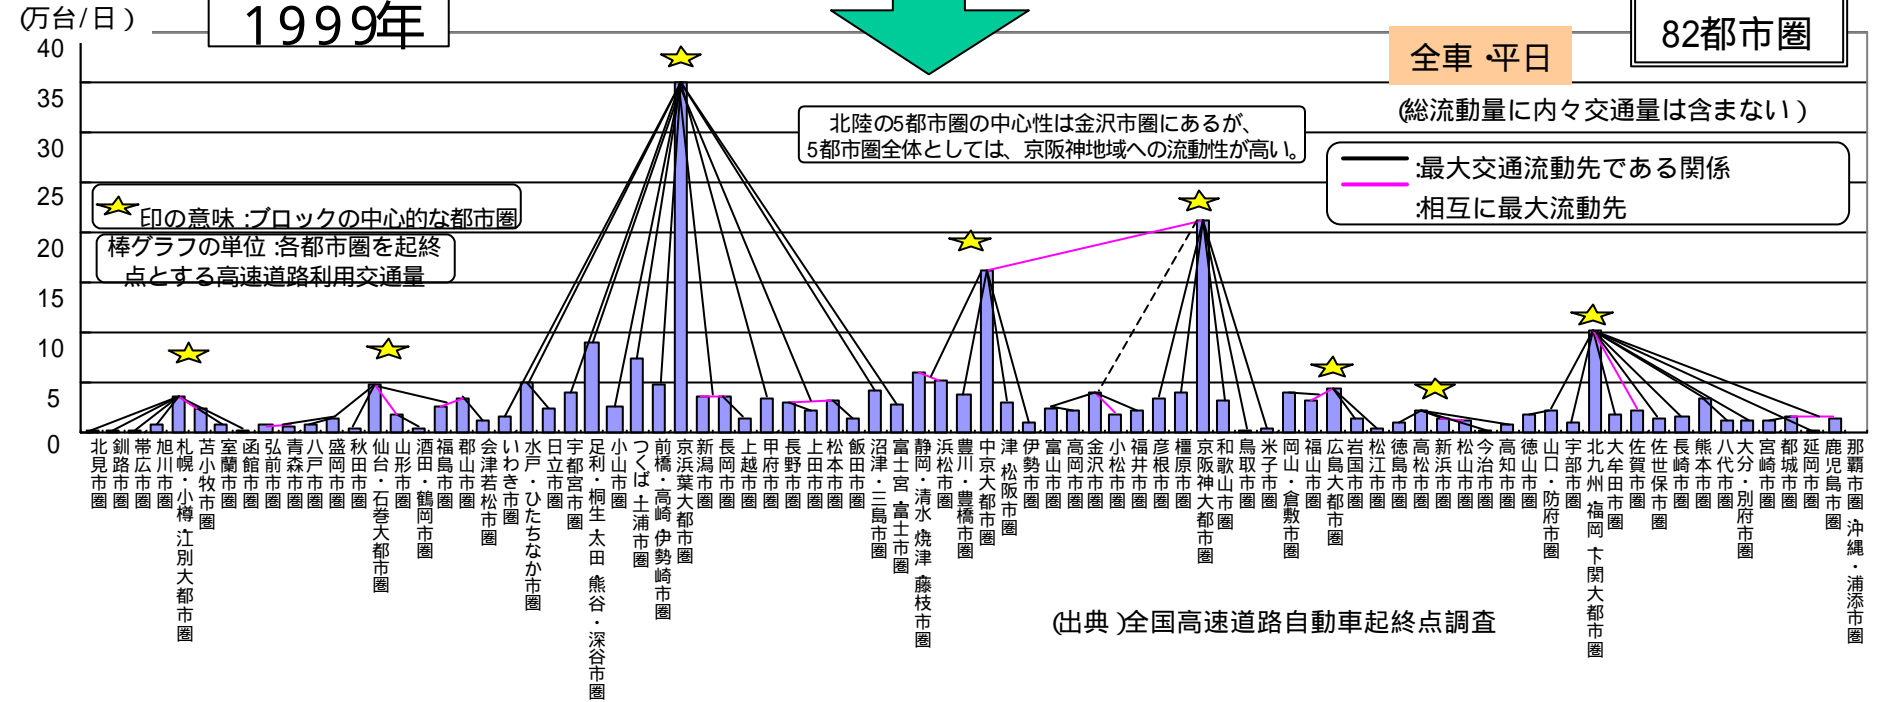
(万台/日)

1999年

82都市圏

全車 平日

(総流動量に内々交通量は含まない)

北陸の5都市圏の中心性は金沢市圏にあるが、5都市圏全体としては、京阪神地域への流動性が高い。

:最大交通流動先である関係
:相互に最大流動先

印の意味 :ブロックの中心的な都市圏

棒グラフの単位 :各都市圏を起終点とする高速道路利用交通量

40
35
30
25
20
15
10
5
0

北見市圏
釧路市圏
帯広市圏
旭川市圏
札幌・小樽・江別大都市圏
苫小牧市圏
室蘭市圏
函館市圏
弘前市圏
青森市圏
八戸市圏
盛岡市圏
秋田市圏
仙台・石巻大都市圏
山形市圏
酒田・鶴岡市圏
福島市圏
郡山市圏
会津若松市圏
いわき市圏
水戸・ひたちなか市圏
日立市圏
宇都宮市圏
足利・桐生・太田・熊谷・深谷市圏
小山市圏
つくば・土浦市圏
前橋・高崎・伊勢崎市圏
京浜葉大都市圏
新潟市圏
長岡市圏
上越市圏
甲府市圏
長野市圏
上田市圏
松本市圏
飯田市圏
沼津・三島市圏
富士宮・富士市圏
静岡・清水・焼津・藤枝市圏
浜松市圏
豊川・豊橋市圏
中京大都市圏
津・松阪市圏
伊勢市圏
富山市圏
高岡市圏
金沢市圏
小松市圏
福井市圏
彦根市圏
橿原市圏
京阪神大都市圏
和歌山市圏
鳥取市圏
米子市圏
岡山・倉敷市圏
福山市圏
広島大都市圏
岩国市圏
松江市圏
徳島市圏
高松市圏
新浜市圏
松山市圏
今治市圏
高知市圏
徳山市圏
山口・防府市圏
宇部市圏
北九州・福岡・下関大都市圏
大牟田市圏
佐賀市圏
佐世保市圏
長崎市圏
熊本市圏
八代市圏
大分・別府市圏
宮崎市圏
都城市圏
延岡市圏
鹿児島市圏
那覇・沖縄・浦添市圏

(出典)全国高速道路自動車起終点調査